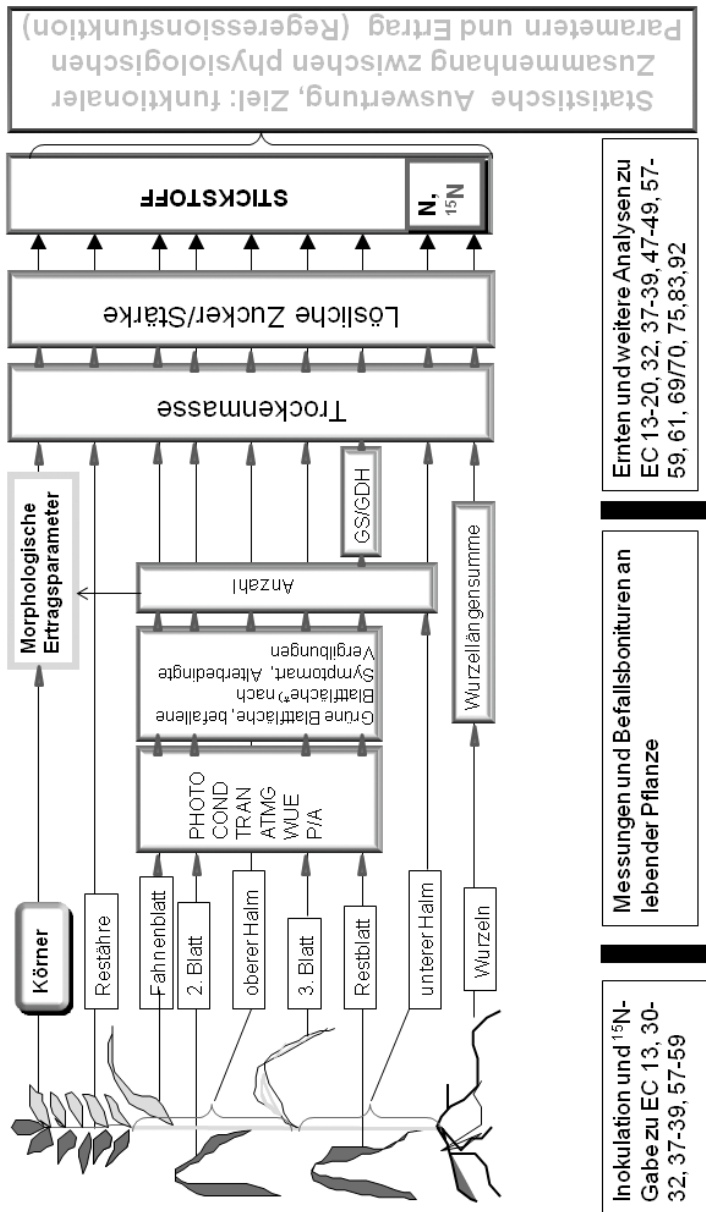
Statistische Auswertung, Ziel: funktionaler Zusammenhang zwischen physiologischen Parametern und Ertrag (Regressionsfunktion)

Körner

Restähre

Fahnenblatt

2. Blatt

oberer Halm

3. Blatt

Restblatt

unterer Halm

Wurzeln

Morphologische Ertragsparameter

PHOTO
COND
TRAN
ATMG
WUE
P/A

Grüne Blattfläche, befallene Blattfläche*) nach Symptomat. Alterbedingte Vergilbungen

Anzahl

GS/GDH

Wurzellängensumme

Trockenmasse

Lösliche Zucker/Stärke

STICKSTOFF

N, $^{15}N$

Inokulation und $^{15}N$-Gabe zu EC 13, 30-32, 37-39, 57-59

Messungen und Befallsbonituren an lebender Pflanze

Ernten und weitere Analysen zu EC 13-20, 32, 37-39, 47-49, 57-59, 61, 69/70, 75,83,92